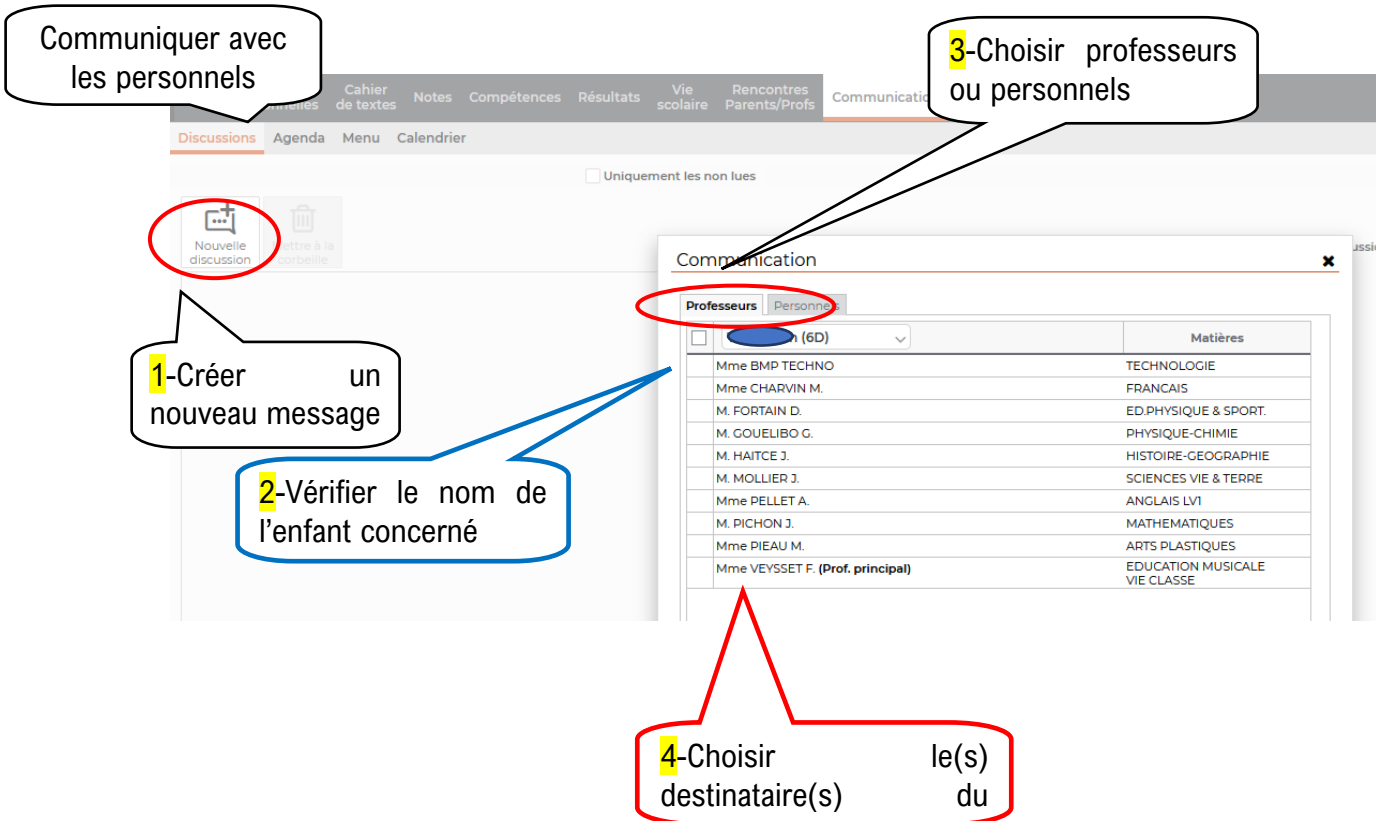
Communiquer avec les personnels

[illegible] Cahier de textes Notes Compétences Résultats Vie scolaire Rencontres Parents/Profs Communicatio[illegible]

3-Choisir professeurs ou personnels

Discussions Agenda Menu Calendrier

Uniquement les non lues

Nouvelle discussion

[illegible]ettre à la corbeille

Communication

Professeurs Personne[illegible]

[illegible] (6D)

| | Matières |
|---|---|
| Mme BMP TECHNO | TECHNOLOGIE |
| Mme CHARVIN M. | FRANCAIS |
| M. FORTAIN D. | ED.PHYSIQUE & SPORT. |
| M. GOUELIBO G. | PHYSIQUE-CHIMIE |
| M. HAITCE J. | HISTOIRE-GEOGRAPHIE |
| M. MOLLIER J. | SCIENCES VIE & TERRE |
| Mme PELLET A. | ANGLAIS LV1 |
| M. PICHON J. | MATHEMATIQUES |
| Mme PIEAU M. | ARTS PLASTIQUES |
| Mme VEYSSET F. (Prof. principal) | EDUCATION MUSICALE VIE CLASSE |

1-Créer un nouveau message

2-Vérifier le nom de l'enfant concerné

4-Choisir le(s) destinataire(s) du